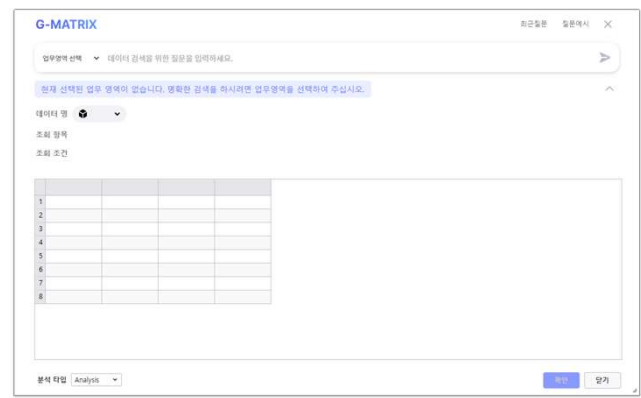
G-MATRIX

최근질문 질문예시 ✕

업무영역 선택 ⌄ 데이터 검색을 위한 질문을 입력하세요.

현재 선택된 업무 영역이 없습니다. 명확한 검색을 하시려면 업무영역을 선택하여 주십시오.

데이터 명

조회 항목

조회 조건

|   |  |  |  |  |
|---|---|---|---|---|
| 1 |  |  |  |  |
| 2 |  |  |  |  |
| 3 |  |  |  |  |
| 4 |  |  |  |  |
| 5 |  |  |  |  |
| 6 |  |  |  |  |
| 7 |  |  |  |  |
| 8 |  |  |  |  |

분석 타입 Analysis

확인 닫기